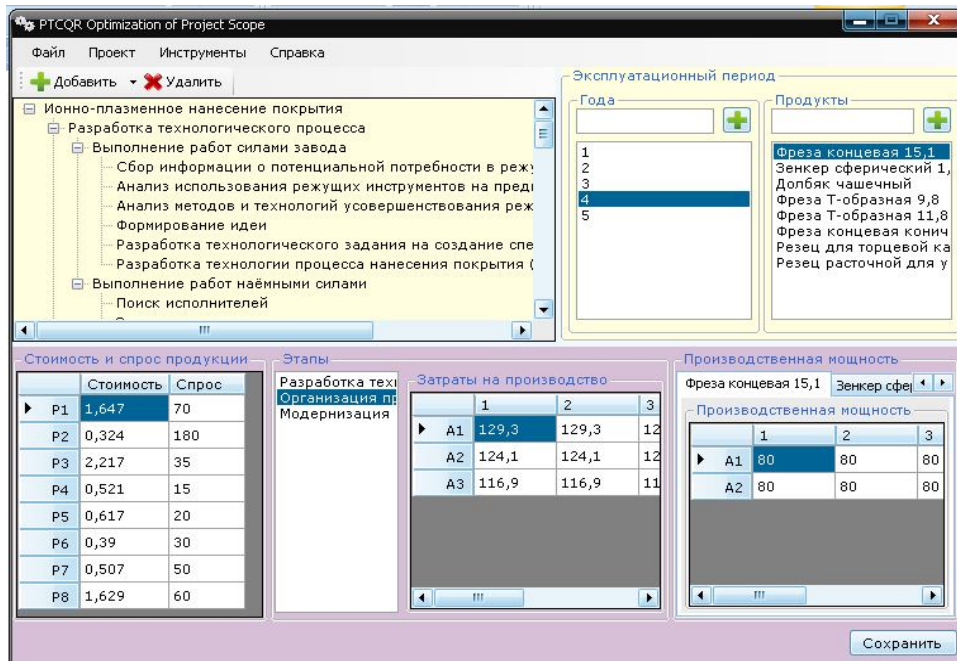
PTCQR Optimization of Project Scope

Файл Проект Инструменты Справка

Добавить ▾ Удалить

Ионно-плазменное нанесение покрытия
Разработка технологического процесса
Выполнение работ силами завода
Сбор информации о потенциальной потребности в режу
Анализ использования режущих инструментов на предп
Анализ методов и технологий усовершенствования реж
Формирование идеи
Разработка технологического задания на создание спе
Разработка технологии процесса нанесения покрытия (
Выполнение работ наёмными силами
Поиск исполнителей

Эксплуатационный период
Года
1
2
3
4
5

Продукты
Фреза концевая 15,1
Зенкер сферический 1,
Долбяк чашечный
Фреза Т-образная 9,8
Фреза Т-образная 11,8
Фреза концевая конич
Резец для торцевой ка
Резец расточной для у

Стоимость и спрос продукции

| | Стоимость | Спрос |
|---|---|---|
| P1 | 1,647 | 70 |
| P2 | 0,324 | 180 |
| P3 | 2,217 | 35 |
| P4 | 0,521 | 15 |
| P5 | 0,617 | 20 |
| P6 | 0,39 | 30 |
| P7 | 0,507 | 50 |
| P8 | 1,629 | 60 |

Этапы
Разработка техі
Организация пр
Модернизация

Затраты на производство

| | 1 | 2 | 3 |
|---|---|---|---|
| A1 | 129,3 | 129,3 | 12 |
| A2 | 124,1 | 124,1 | 12 |
| A3 | 116,9 | 116,9 | 11 |

Производственная мощность
Фреза концевая 15,1 | Зенкер сфер

Производственная мощность

| | 1 | 2 | 3 |
|---|---|---|---|
| A1 | 80 | 80 | 80 |
| A2 | 80 | 80 | 80 |

Сохранить